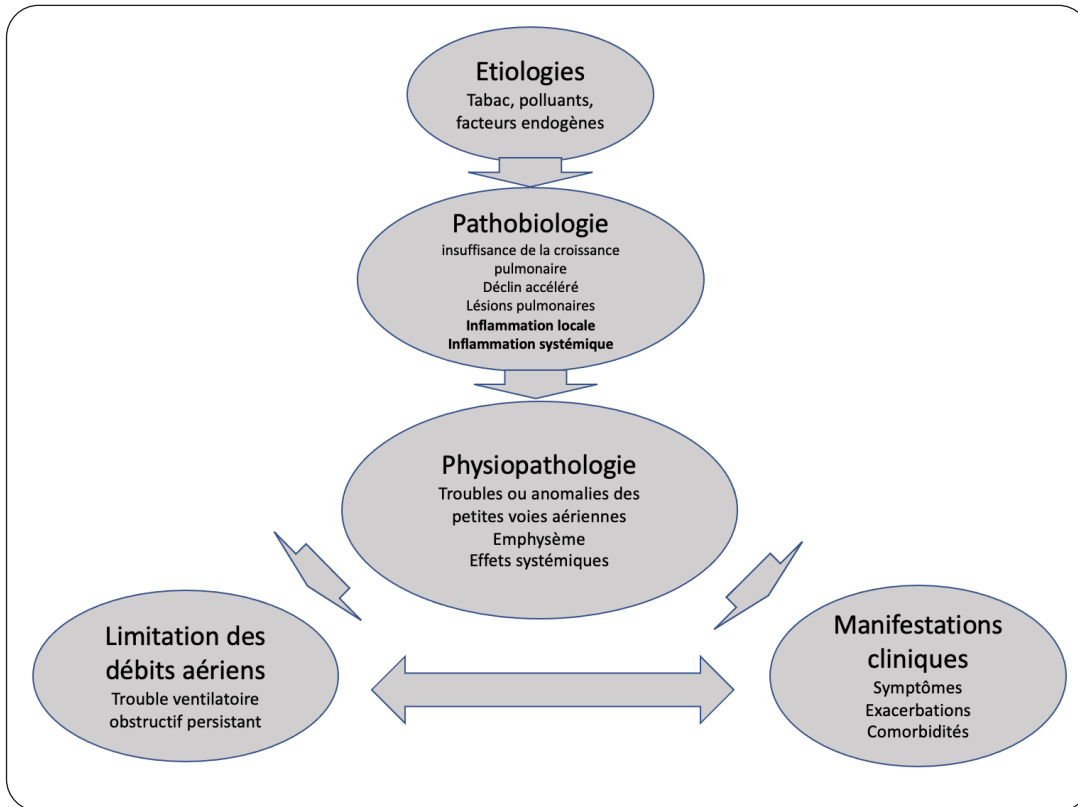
Etiologies
Tabac, polluants, facteurs endogènes

Pathobiologie
insuffisance de la croissance pulmonaire
Déclin accéléré
Lésions pulmonaires
**Inflammation locale**
**Inflammation systémique**

Physiopathologie
Troubles ou anomalies des petites voies aériennes
Emphysème
Effets systémiques

Limitation des débits aériens
Trouble ventilatoire obstructif persistant

Manifestations cliniques
Symptômes
Exacerbations
Comorbidités